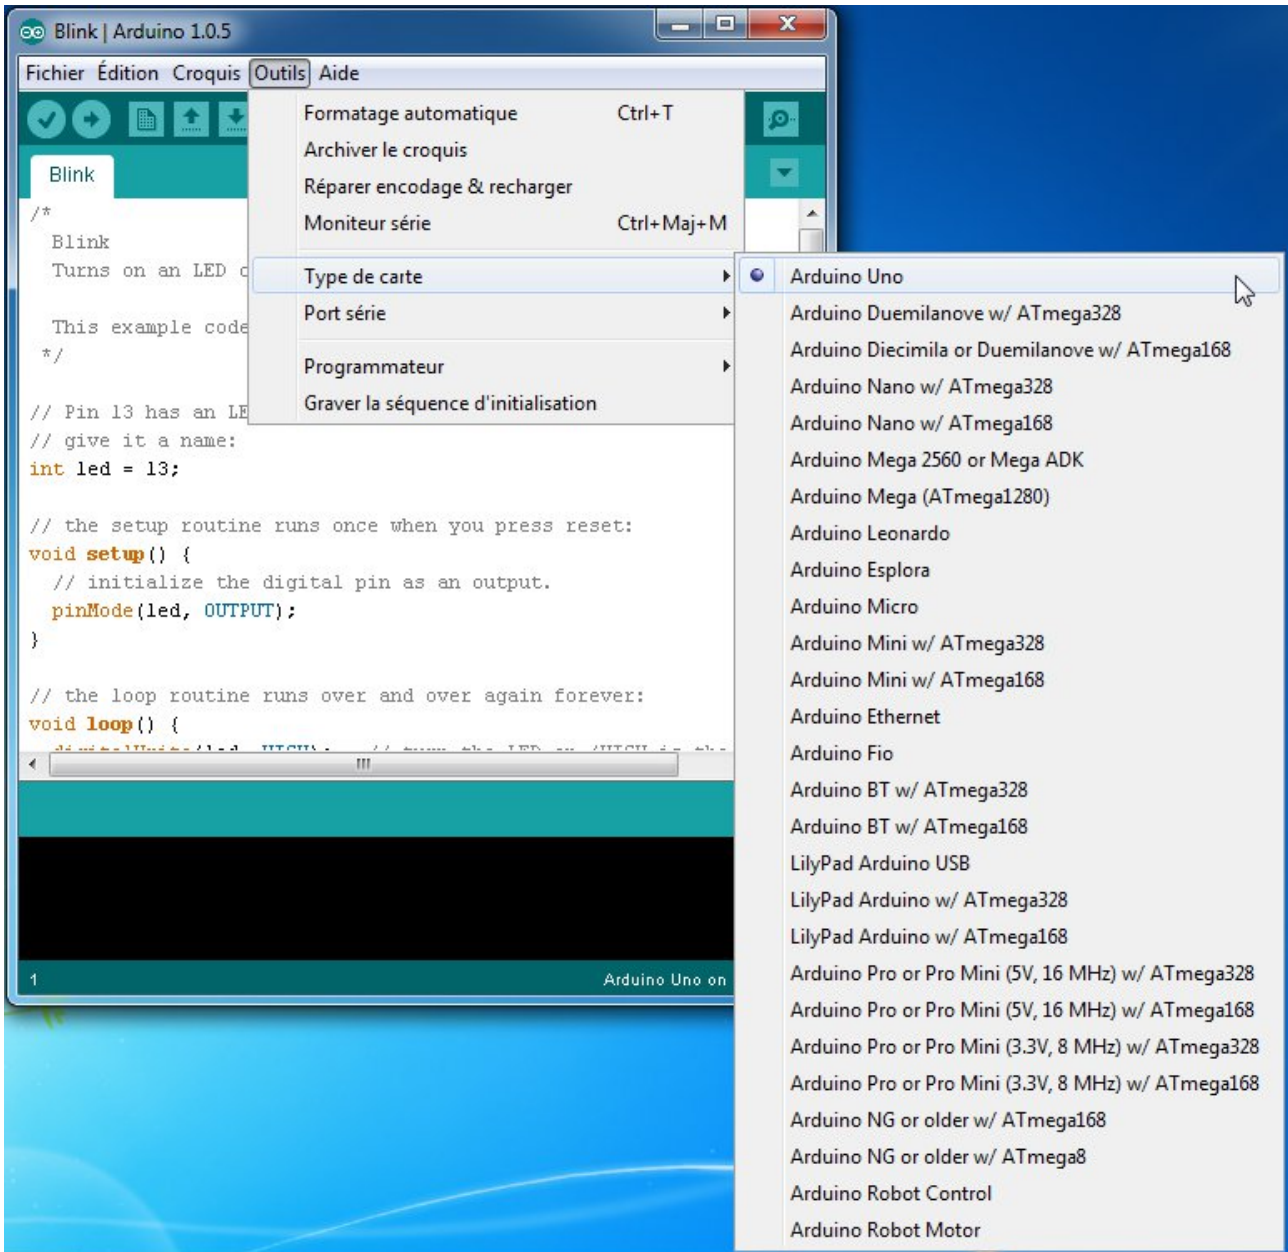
Blink | Arduino 1.0.5

Fichier Édition Croquis Outils Aide

Formatage automatique Ctrl+T
Archiver le croquis
Réparer encodage & recharger
Moniteur série Ctrl+Maj+M
Type de carte
Port série
Programmateur
Graver la séquence d'initialisation

Blink

/*
Blink
Turns on an LED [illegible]

This example code
*/

// Pin 13 has an LE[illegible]
// give it a name:
int led = 13;

// the setup routine runs once when you press reset:
void setup() {
// initialize the digital pin as an output.
pinMode(led, OUTPUT);
}

// the loop routine runs over and over again forever:
void loop() {
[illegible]

1 Arduino Uno on

Arduino Uno
Arduino Duemilanove w/ ATmega328
Arduino Diecimila or Duemilanove w/ ATmega168
Arduino Nano w/ ATmega328
Arduino Nano w/ ATmega168
Arduino Mega 2560 or Mega ADK
Arduino Mega (ATmega1280)
Arduino Leonardo
Arduino Esplora
Arduino Micro
Arduino Mini w/ ATmega328
Arduino Mini w/ ATmega168
Arduino Ethernet
Arduino Fio
Arduino BT w/ ATmega328
Arduino BT w/ ATmega168
LilyPad Arduino USB
LilyPad Arduino w/ ATmega328
LilyPad Arduino w/ ATmega168
Arduino Pro or Pro Mini (5V, 16 MHz) w/ ATmega328
Arduino Pro or Pro Mini (5V, 16 MHz) w/ ATmega168
Arduino Pro or Pro Mini (3.3V, 8 MHz) w/ ATmega328
Arduino Pro or Pro Mini (3.3V, 8 MHz) w/ ATmega168
Arduino NG or older w/ ATmega168
Arduino NG or older w/ ATmega8
Arduino Robot Control
Arduino Robot Motor